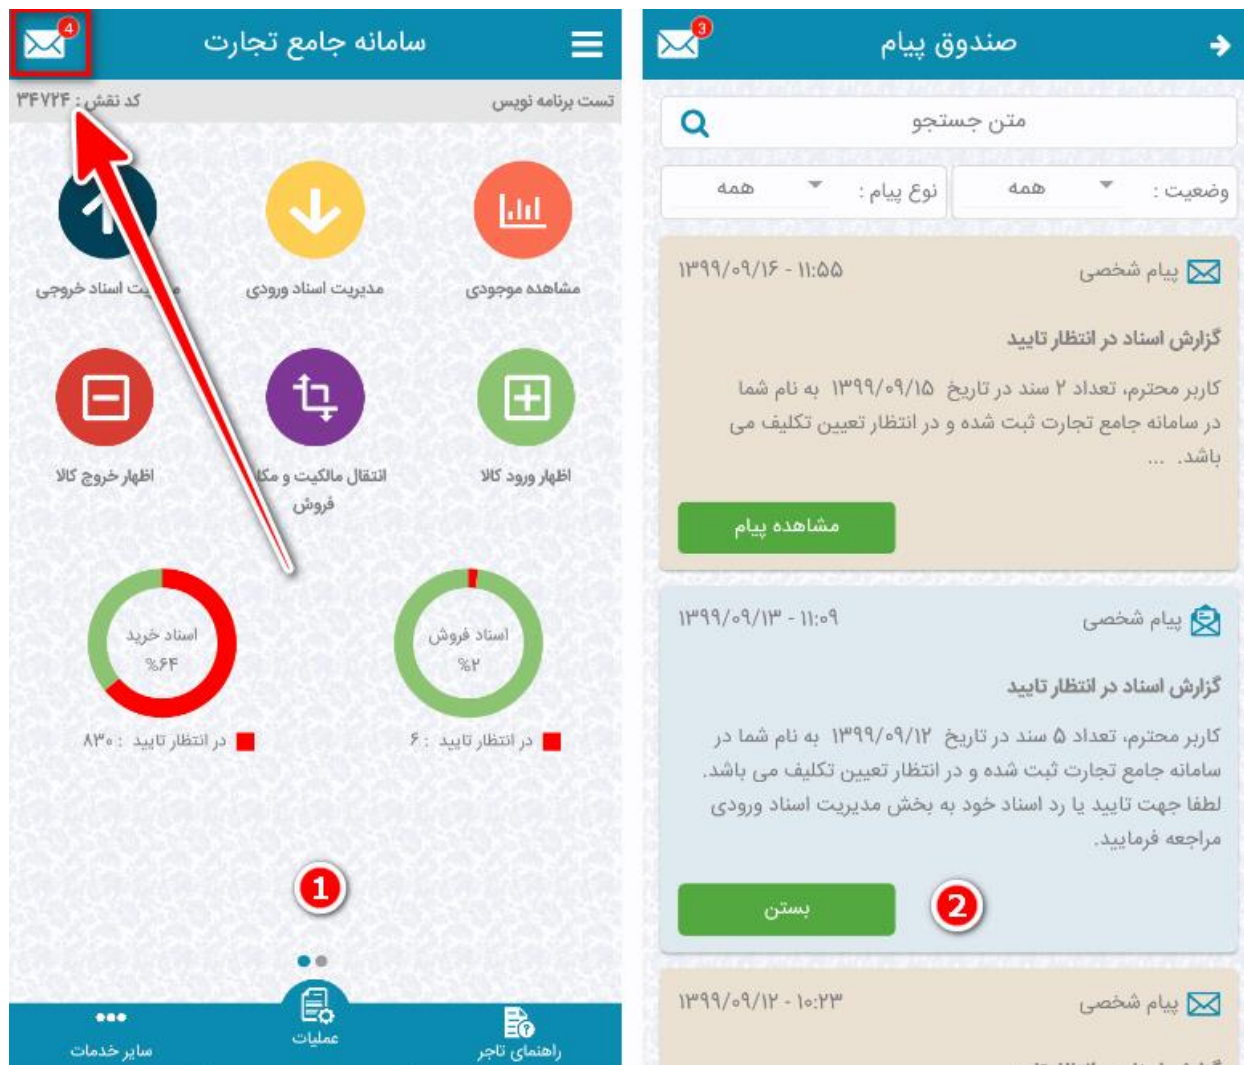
4
سامانه جامع تجارت

کد نقش: ۳۴۷۲۴
تست برنامه نویس

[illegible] اسناد خروجی
مدیریت اسناد ورودی
مشاهده موجودی

اظهار خروج کالا
انتقال مالکیت و مکا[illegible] فروش
اظهار ورود کالا

اسناد خرید
%۶۴
در انتظار تایید : ۸۳۰

اسناد فروش
%۲
در انتظار تایید : ۶

1

سایر خدمات
عملیات
راهنمای تاجر

3
صندوق پیام

متن جستجو

نوع پیام : همه
وضعیت : همه

پیام شخصی
۱۳۹۹/۰۹/۱۶ - ۱۱:۵۵
گزارش اسناد در انتظار تایید
کاربر محترم، تعداد ۲ سند در تاریخ ۱۳۹۹/۰۹/۱۵ به نام شما در سامانه جامع تجارت ثبت شده و در انتظار تعیین تکلیف می باشد. ...
مشاهده پیام

پیام شخصی
۱۳۹۹/۰۹/۱۳ - ۱۱:۰۹
گزارش اسناد در انتظار تایید
کاربر محترم، تعداد ۵ سند در تاریخ ۱۳۹۹/۰۹/۱۲ به نام شما در سامانه جامع تجارت ثبت شده و در انتظار تعیین تکلیف می باشد. لطفا جهت تایید یا رد اسناد خود به بخش مدیریت اسناد ورودی مراجعه فرمایید.
بستن
2

پیام شخصی
۱۳۹۹/۰۹/۱۲ - ۱۰:۲۳